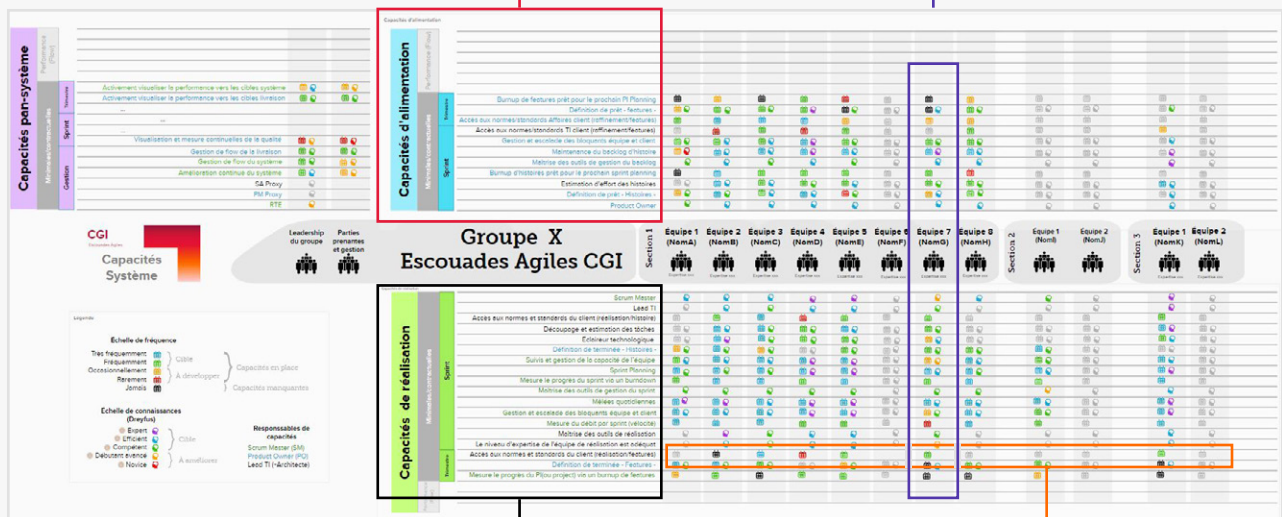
Capacités pan-système

Performance (Flow)

Minimales/contractuelles

Trimestre

Sprint

Gestion

Activement visualiser la performance vers les cibles système
Activement visualiser la performance vers les cibles livraison
...
...
...
Visualisation et mesure continuelles de la qualité
Gestion de flow de la livraison
Gestion de flow du système
Amélioration continue du système
SA Proxy
PM Proxy
RTE

Capacités d'alimentation

Capacités d'alimentation

Performance (Flow)

Minimales/contractuelles

Trimestre

Sprint

Burnup de features prêt pour le prochain PI Planning
Définition de prêt - features -
Accès aux normes/standards Affaires client (raffinement/features)
Accès aux normes/standards TI client (raffinement/features)
Gestion et escalade des bloquants équipe et client
Maintenance du backlog d'histoire
Maîtrise des outils de gestion du backlog
Burnup d'histoires prêt pour le prochain sprint planning
Estimation d'effort des histoires
Définition de prêt - Histoires -
Product Owner

CGI
Escouades Agiles

Capacités Système

Leadership du groupe

Parties prenantes et gestion

Groupe X
Escouades Agiles CGI

Section 1

Equipe 1 (NomA)
Equipe 2 (NomB)
Equipe 3 (NomC)
Equipe 4 (NomD)
Equipe 5 (NomE)
Equipe 6 (NomF)
Equipe 7 (NomG)
Equipe 8 (NomH)

Section 2

Equipe 1 (NomI)
Equipe 2 (NomJ)

Section 3

Equipe 1 (NomK)
Equipe 2 (NomL)

Capacités de réalisation

Minimales/contractuelles

Sprint

Trimestre

Scrum Master
Lead TI
Accès aux normes et standards du client (réalisation/histoire)
Découpage et estimation des tâches
Éclaireur technologique
Définition de terminée - Histoires -
Suivis et gestion de la capacité de l'équipe
Sprint Planning
Mesure le progrès du sprint via un burndown
Maîtrise des outils de gestion du sprint
Mêlées quotidiennes
Gestion et escalade des bloquants équipe et client
Mesure du débit par sprint (vélocité)
Maîtrise des outils de réalisation
Le niveau d'expertise de l'équipe de réalisation est adéquat
Accès aux normes et standards du client (réalisation/features)
Définition de terminée - Features -
Mesure le progrès du PI(ou project) via un burnup de features

Légende

Échelle de fréquence
Tres fréquemment
Fréquemment
Occasionnellement
Rarement
Jamais
Cible
À développer
Capacités en place
Capacités manquantes

Échelle de connaissances (Dreyfus)
Expert
Efficient
Competent
Débutant avancé
Novice
Cible
À accélérer

Responsables de capacités
Scrum Master (SM)
Product Owner (PO)
Lead TI (~Architecte)